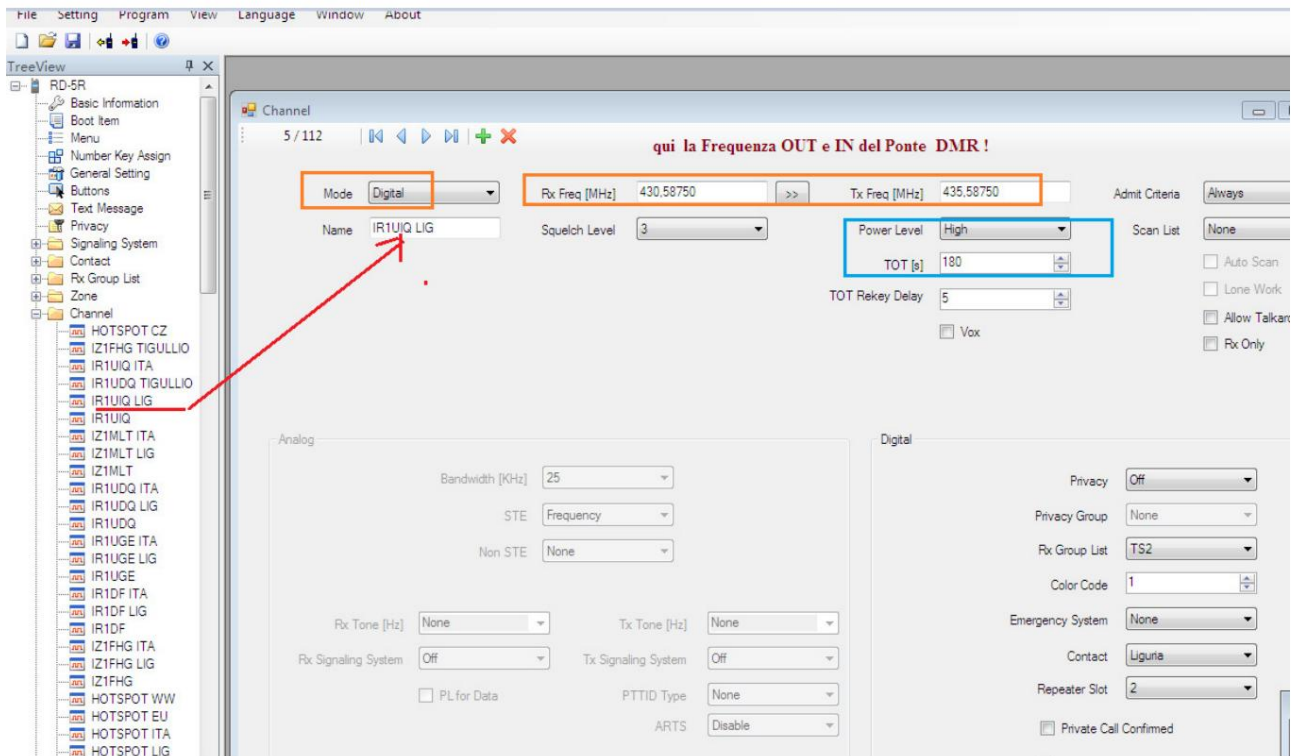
File Setting Program View Language Window About

TreeView
RD-5R
Basic Information
Boot Item
Menu
Number Key Assign
General Setting
Buttons
Text Message
Privacy
Signaling System
Contact
Rx Group List
Zone
Channel
HOTSPOT CZ
IZ1FHG TIGULLIO
IR1UIQ ITA
IR1UDQ TIGULLIO
IR1UIQ LIG
IR1UIQ
IZ1MLT ITA
IZ1MLT LIG
IZ1MLT
IR1UDQ ITA
IR1UDQ LIG
IR1UDQ
IR1UGE ITA
IR1UGE LIG
IR1UGE
IR1DF ITA
IR1DF LIG
IR1DF
IZ1FHG ITA
IZ1FHG LIG
IZ1FHG
HOTSPOT WW
HOTSPOT EU
HOTSPOT ITA
HOTSPOT LIG

Channel
5 / 112

qui la Frequenza OUT e IN del Ponte DMR !

Mode Digital
Rx Freq [MHz] 430,58750 >>
Tx Freq [MHz] 435,58750
Admit Criteria Always
Name IR1UIQ LIG
Squelch Level 3
Power Level High
Scan List None
TOT [s] 180
Auto Scan
TOT Rekey Delay 5
Lone Work
Allow Talkaro
Vox
Rx Only

Analog
Bandwidth [KHz] 25
STE Frequency
Non STE None
Rx Tone [Hz] None
Tx Tone [Hz] None
Rx Signaling System Off
Tx Signaling System Off
PL for Data
PTTID Type None
ARTS Disable

Digital
Privacy Off
Privacy Group None
Rx Group List TS2
Color Code 1
Emergency System None
Contact Liguria
Repeater Slot 2
Private Call Confirmed